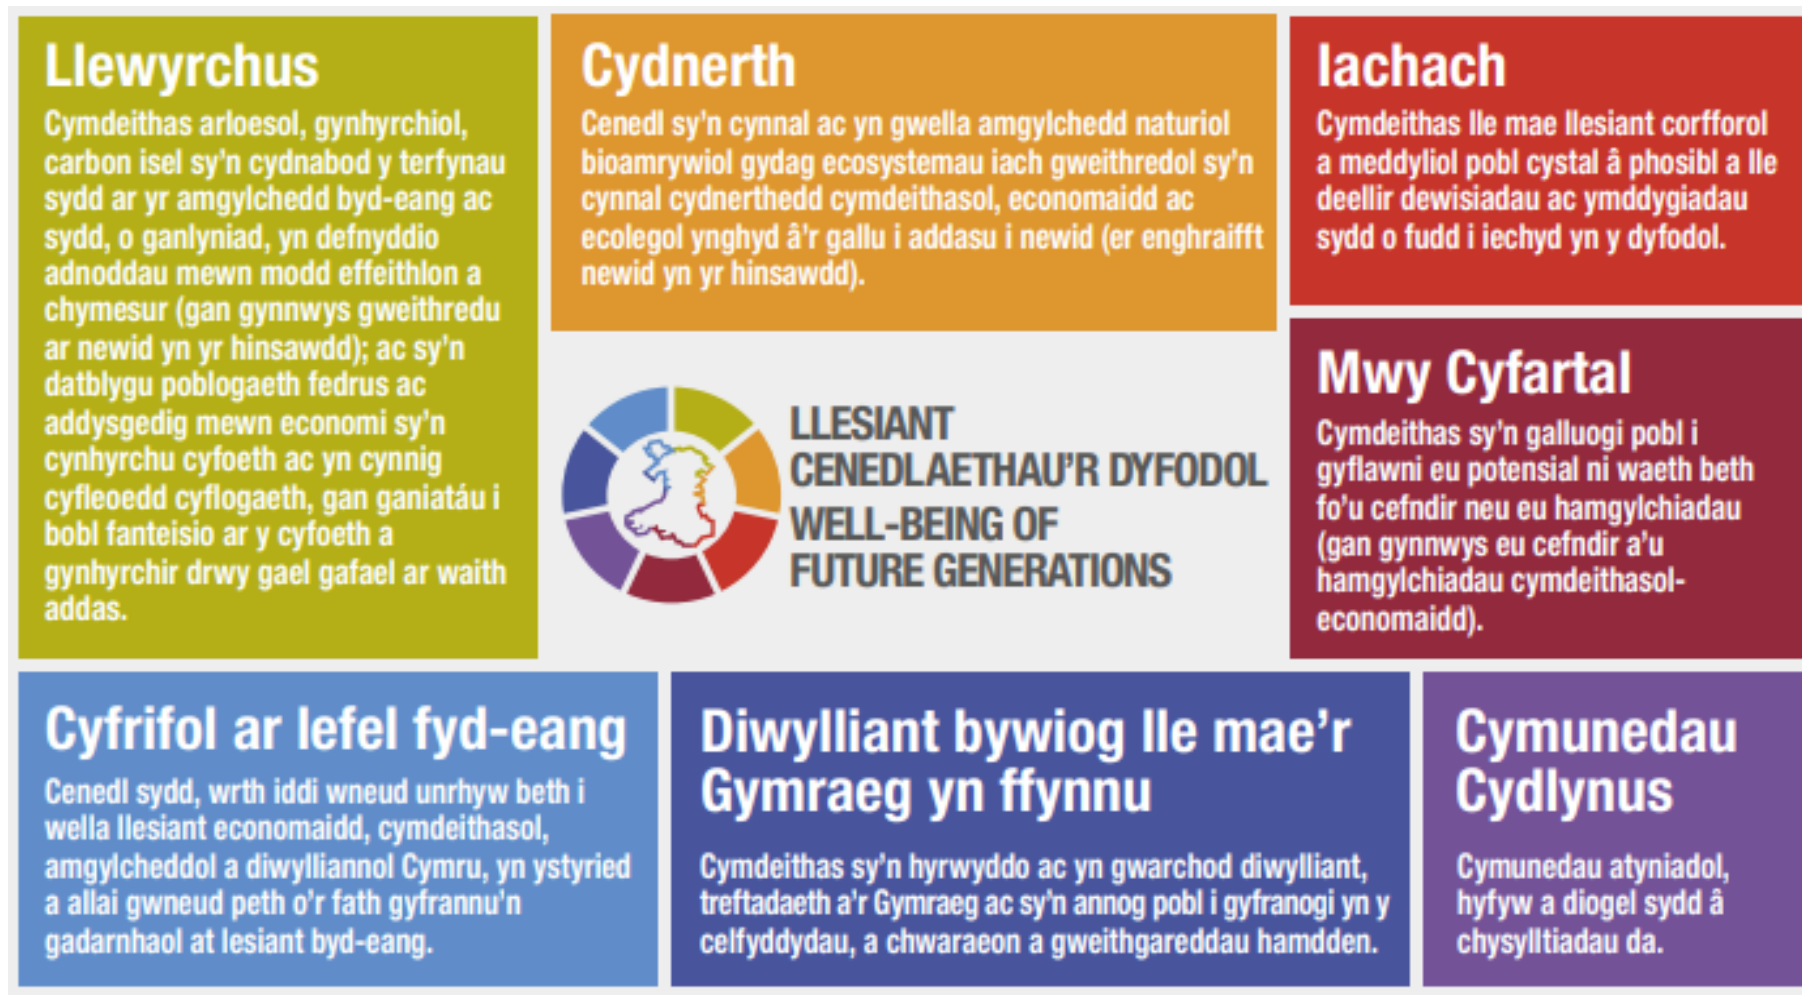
Llewyrchus

Cymdeithas arloesol, gynhyrchiol, carbon isel sy'n cydnabod y terfynau sydd ar yr amgylchedd byd-eang ac sydd, o ganlyniad, yn defnyddio adnoddau mewn modd effeithlon a chymesur (gan gynnwys gweithredu ar newid yn yr hinsawdd); ac sy'n datblygu poblogaeth fedrus ac addysgedig mewn economi sy'n cynhyrchu cyfoeth ac yn cynnig cyfleoedd cyflogaeth, gan ganiatáu i bobl fanteisio ar y cyfoeth a gynhyrchir drwy gael gafael ar waith addas.

Cydnerth

Cenedl sy'n cynnal ac yn gwella amgylchedd naturiol bioamrywiol gydag ecosystemau iach gweithredol sy'n cynnal cydnerthedd cymdeithasol, economaidd ac ecolegol ynghyd â'r gallu i addasu i newid (er enghraifft newid yn yr hinsawdd).

Iachach

Cymdeithas lle mae llesiant corfforol a meddyliol pobl cystal â phosibl a lle deellir dewisiadau ac ymddygiadau sydd o fudd i iechyd yn y dyfodol.

LLESIANT CENEDLAETHAU'R DYFODOL
WELL-BEING OF FUTURE GENERATIONS

Mwy Cyfartal

Cymdeithas sy'n galluogi pobl i gyflawni eu potensial ni waeth beth fo'u cefndir neu eu hamgylchiadau (gan gynnwys eu cefndir a'u hamgylchiadau cymdeithasol-economaidd).

Cyfrifol ar lefel fyd-eang

Cenedl sydd, wrth iddi wneud unrhyw beth i wella llesiant economaidd, cymdeithasol, amgylcheddol a diwylliannol Cymru, yn ystyried a allai gwneud peth o'r fath gyfrannu'n gadarnhaol at lesiant byd-eang.

Diwylliant bywiog lle mae'r Gymraeg yn ffynnu

Cymdeithas sy'n hyrwyddo ac yn gwarchod diwylliant, treftadaeth a'r Gymraeg ac sy'n annog pobl i gyfranogi yn y celfyddydau, a chwaraeon a gweithgareddau hamdden.

Cymunedau Cydlynus

Cymunedau atyniadol, hyfyw a diogel sydd â chysylltiadau da.